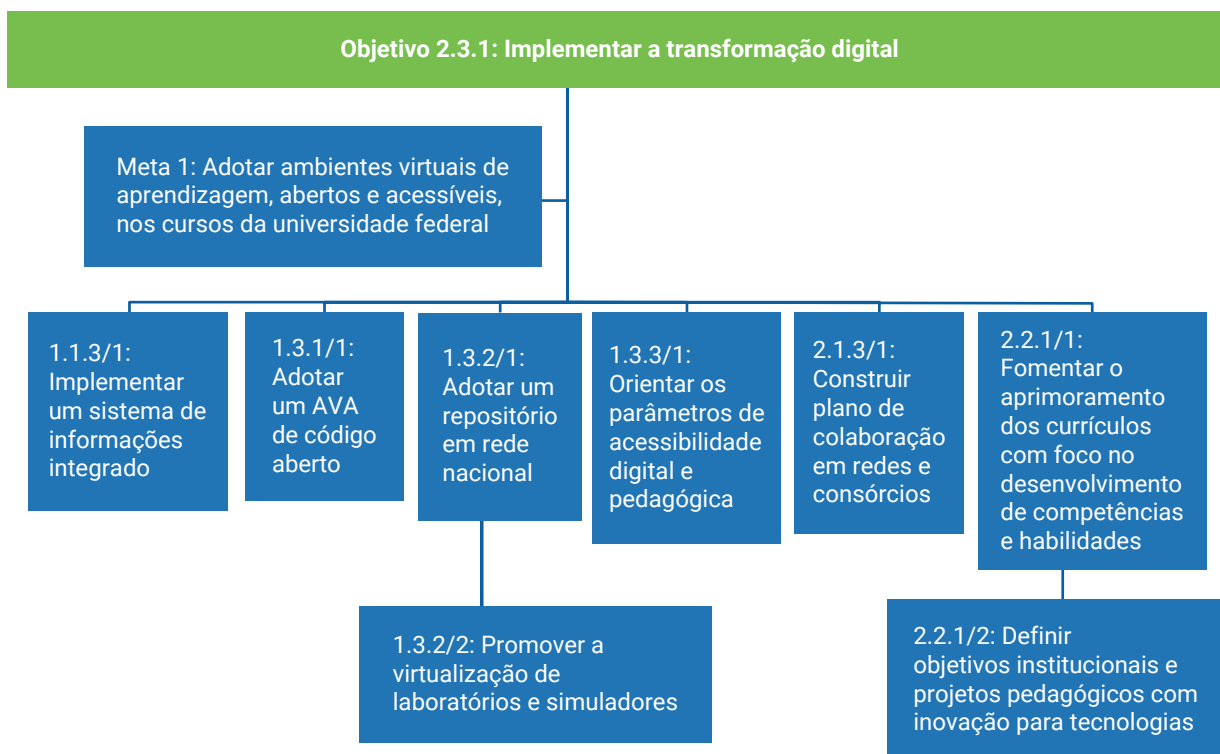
Objetivo 2.3.1: Implementar a transformação digital

Meta 1: Adotar ambientes virtuais de aprendizagem, abertos e acessíveis, nos cursos da universidade federal

1.1.3/1: Implementar um sistema de informações integrado

1.3.1/1: Adotar um AVA de código aberto

1.3.2/1: Adotar um repositório em rede nacional

1.3.3/1: Orientar os parâmetros de acessibilidade digital e pedagógica

2.1.3/1: Construir plano de colaboração em redes e consórcios

2.2.1/1: Fomentar o aprimoramento dos currículos com foco no desenvolvimento de competências e habilidades

1.3.2/2: Promover a virtualização de laboratórios e simuladores

2.2.1/2: Definir objetivos institucionais e projetos pedagógicos com inovação para tecnologias